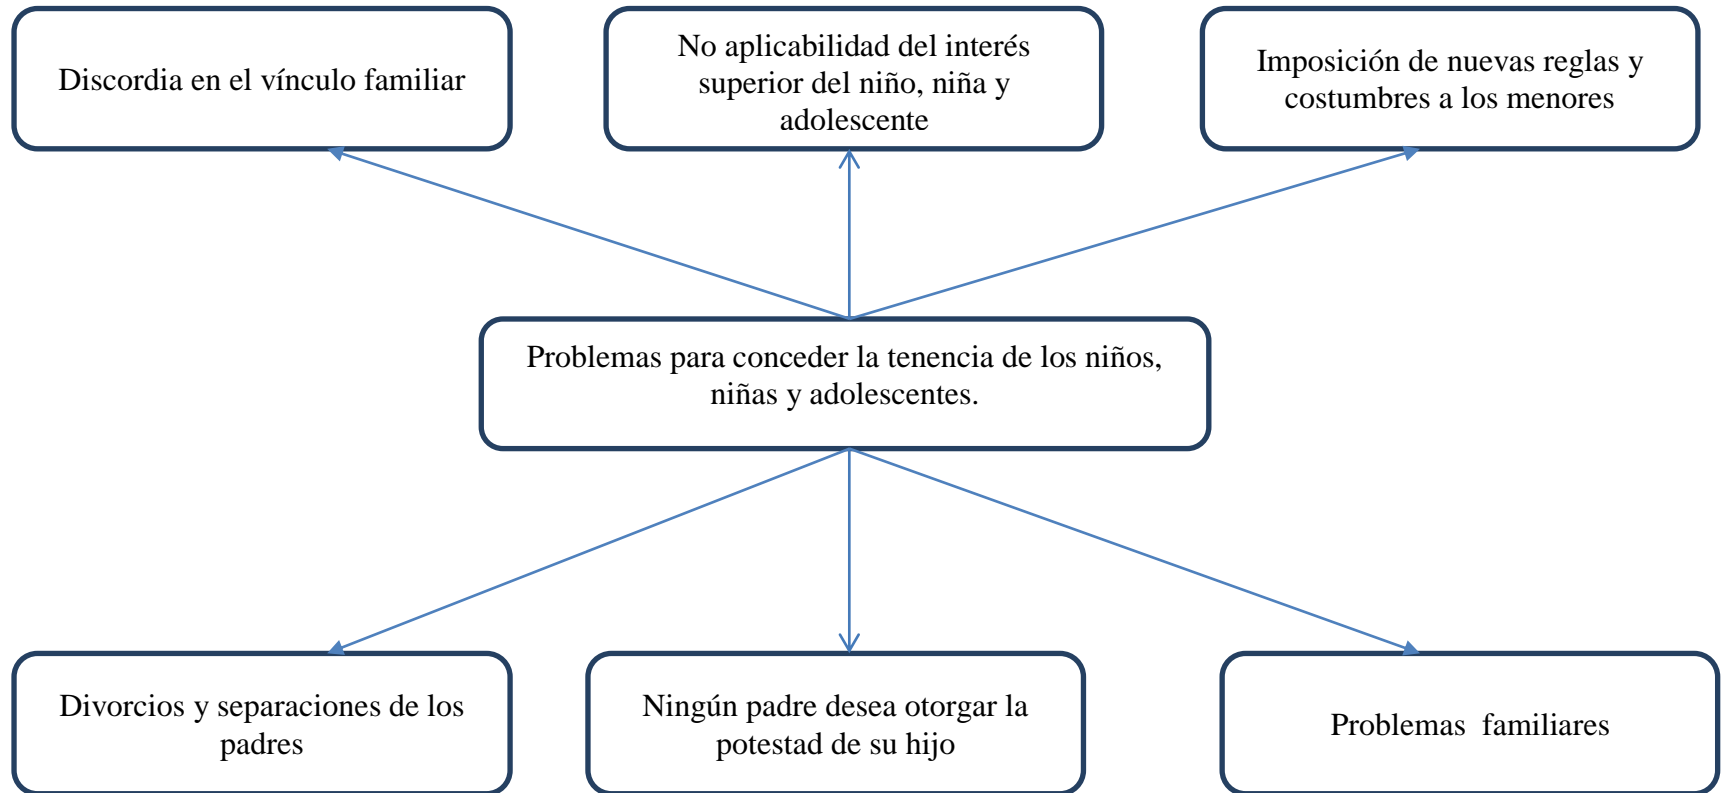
Discordia en el vínculo familiar

No aplicabilidad del interés superior del niño, niña y adolescente

Imposición de nuevas reglas y costumbres a los menores

Problemas para conceder la tenencia de los niños, niñas y adolescentes.

Divorcios y separaciones de los padres

Ningún padre desea otorgar la potestad de su hijo

Problemas familiares